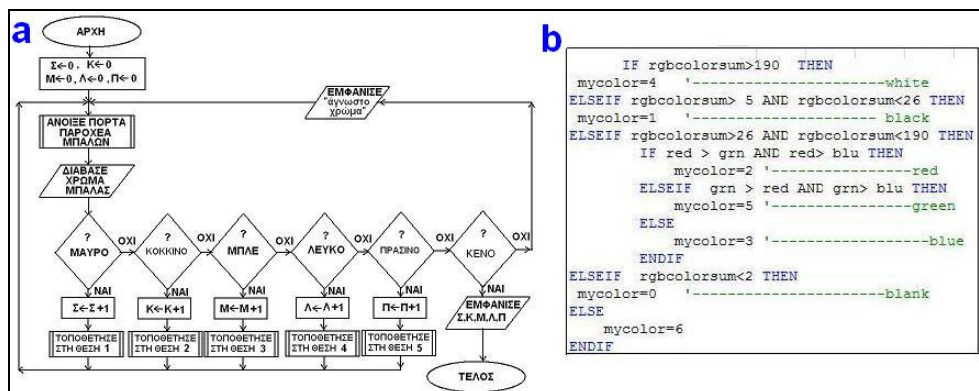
a

ΑΡΧΗ

Σ← 0 , Κ← 0
Μ← 0 , Λ← 0 , Π← 0

ΕΜΦΑΝΙΣΕ 'άγνωστο χρώμα'

ΑΝΟΙΞΕ ΠΟΡΤΑ ΠΑΡΟΧΕΑ ΜΠΑΛΩΝ

ΔΙΑΒΑΣΕ ΧΡΩΜΑ ΜΠΑΛΑΣ

? ΜΑΥΡΟ
ΟΧΙ
? ΚΟΚΚΙΝΟ
ΟΧΙ
? ΜΠΛΕ
ΟΧΙ
? ΛΕΥΚΟ
ΟΧΙ
? ΠΡΑΣΙΝΟ
ΟΧΙ
? ΚΕΝΟ
ΟΧΙ

ΝΑΙ
Σ←Σ+1
ΝΑΙ
Κ←Κ+1
ΝΑΙ
Μ←Μ+1
ΝΑΙ
Λ←Λ+1
ΝΑΙ
Π←Π+1
ΝΑΙ
ΕΜΦΑΝΙΣΕ Σ,Κ,Μ,Λ,Π

ΤΟΠΟΘΕΤΗΣΕ ΣΤΗ ΘΕΣΗ 1
ΤΟΠΟΘΕΤΗΣΕ ΣΤΗ ΘΕΣΗ 2
ΤΟΠΟΘΕΤΗΣΕ ΣΤΗ ΘΕΣΗ 3
ΤΟΠΟΘΕΤΗΣΕ ΣΤΗ ΘΕΣΗ 4
ΤΟΠΟΘΕΤΗΣΕ ΣΤΗ ΘΕΣΗ 5

ΤΕΛΟΣ

b

IF rgbcolorsum>190 THEN
mycolor=4 '----------------------white
ELSEIF rgbcolorsum> 5 AND rgbcolorsum<26 THEN
mycolor=1 '--------------------- black
ELSEIF rgbcolorsum>26 AND rgbcolorsum<190 THEN
IF red > grn AND red> blu THEN
mycolor=2 '----------------red
ELSEIF grn > red AND grn> blu THEN
mycolor=5 '----------------green
ELSE
mycolor=3 '------------------blue
ENDIF
ELSEIF rgbcolorsum<2 THEN
mycolor=0 '---------------------blank
ELSE
mycolor=6
ENDIF